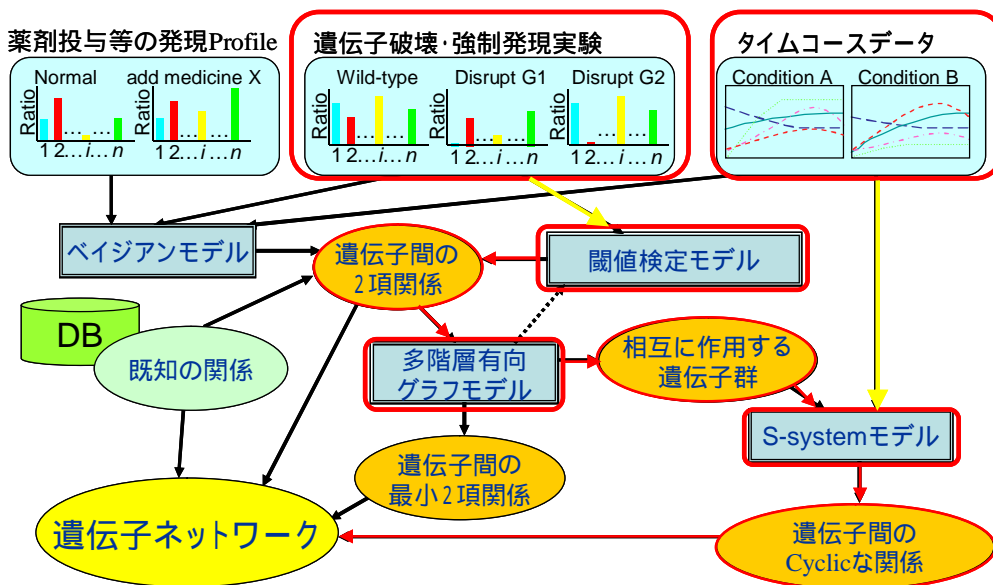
薬剤投与等の発現Profile

Normal

Ratio

1 2… i … n

add medicine X

Ratio

1 2… i … n

遺伝子破壊·強制発現実験

Wild-type

Ratio

1 2… i … n

Disrupt G1

Ratio

1 2… i … n

Disrupt G2

Ratio

1 2… i … n

タイムコースデータ

Condition A

Condition B

ベイジアンモデル

遺伝子間の
2項関係

閾値検定モデル

DB

既知の関係

多階層有向
グラフモデル

相互に作用する
遺伝子群

S-systemモデル

遺伝子間の
最小2項関係

遺伝子ネットワーク

遺伝子間の
Cyclicな関係